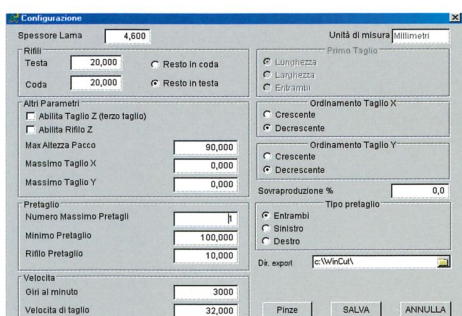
Configurazione

Spessore Lama 4,600

Unità di misura Millimetri

Rifili
Testa 20,000
Coda 20,000
Resto in coda
Resto in testa

Primo Taglio
Lunghezza
Larghezza
Entrambi

Altri Parametri
Abilita Taglio Z (terzo taglio)
Abilita Rifilo Z
Max Altezza Pacco 90,000
Massimo Taglio X 0,000
Massimo Taglio Y 0,000

Ordinamento Taglio X
Crescente
Decrescente

Ordinamento Taglio Y
Crescente
Decrescente

Sovraproduzione % 0,0

Pretaglio
Numero Massimo Pretagli 1
Minimo Pretaglio 100,000
Rifilo Pretaglio 10,000

Tipo pretaglio
Entrambi
Sinistro
Destro

Dir. export c:\WinCut\

Velocita
Giri al minuto 3000
Velocita di taglio 32,000

Pinze
SALVA
ANNULLA